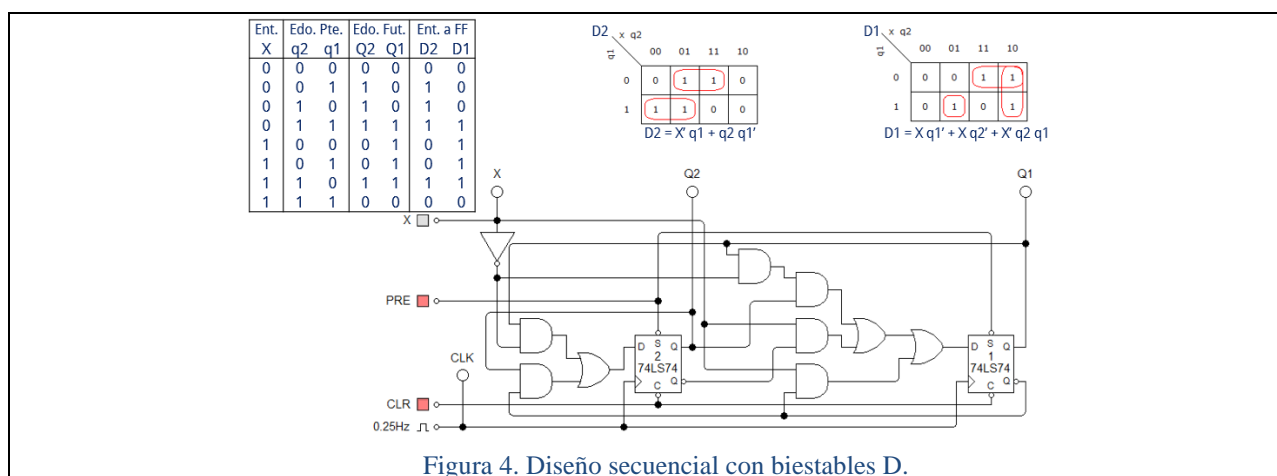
| Ent. | Edo. Pte. | | Edo. Fut. | | Ent. a FF | |
|---|---|---|---|---|---|---|
| X | q2 | q1 | Q2 | Q1 | D2 | D1 |
| 0 | 0 | 0 | 0 | 0 | 0 | 0 |
| 0 | 0 | 1 | 1 | 0 | 1 | 0 |
| 0 | 1 | 0 | 1 | 0 | 1 | 0 |
| 0 | 1 | 1 | 1 | 1 | 1 | 1 |
| 1 | 0 | 0 | 0 | 1 | 0 | 1 |
| 1 | 0 | 1 | 0 | 1 | 0 | 1 |
| 1 | 1 | 0 | 1 | 1 | 1 | 1 |
| 1 | 1 | 1 | 0 | 0 | 0 | 0 |

D2 x q2 q1

| q1 \ x q2 | 00 | 01 | 11 | 10 |
|---|---|---|---|---|
| 0 | 0 | 1 | 1 | 0 |
| 1 | 1 | 1 | 0 | 0 |

D2 = X' q1 + q2 q1'

D1 x q2 q1

| q1 \ x q2 | 00 | 01 | 11 | 10 |
|---|---|---|---|---|
| 0 | 0 | 0 | 1 | 1 |
| 1 | 0 | 1 | 0 | 1 |

D1 = X q1' + X q2' + X' q2 q1

X

Q2

Q1

X

PRE

CLK

CLR

0.25Hz

D S Q 2 74LS74 C Q

D S Q 1 74LS74 C Q

Figura 4. Diseño secuencial con biestables D.